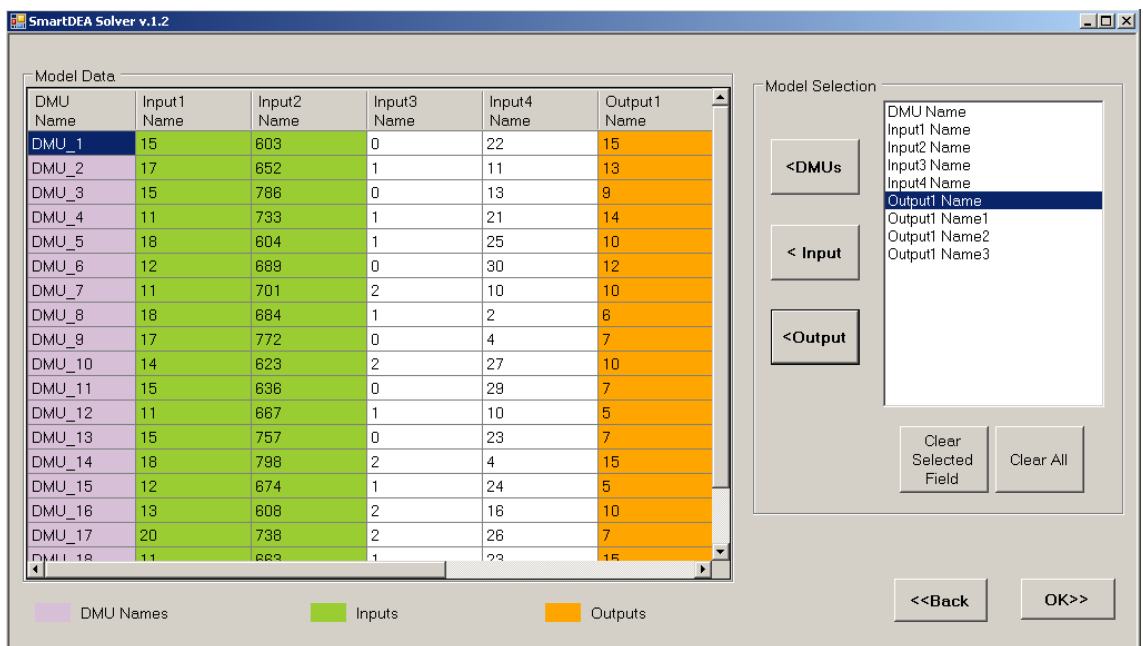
SmartDEA Solver v.1.2

Model Data

| DMU Name | Input1 Name | Input2 Name | Input3 Name | Input4 Name | Output1 Name |
|---|---|---|---|---|---|
| DMU_1 | 15 | 603 | 0 | 22 | 15 |
| DMU_2 | 17 | 652 | 1 | 11 | 13 |
| DMU_3 | 15 | 786 | 0 | 13 | 9 |
| DMU_4 | 11 | 733 | 1 | 21 | 14 |
| DMU_5 | 18 | 604 | 1 | 25 | 10 |
| DMU_6 | 12 | 689 | 0 | 30 | 12 |
| DMU_7 | 11 | 701 | 2 | 10 | 10 |
| DMU_8 | 18 | 684 | 1 | 2 | 6 |
| DMU_9 | 17 | 772 | 0 | 4 | 7 |
| DMU_10 | 14 | 623 | 2 | 27 | 10 |
| DMU_11 | 15 | 636 | 0 | 29 | 7 |
| DMU_12 | 11 | 667 | 1 | 10 | 5 |
| DMU_13 | 15 | 757 | 0 | 23 | 7 |
| DMU_14 | 18 | 798 | 2 | 4 | 15 |
| DMU_15 | 12 | 674 | 1 | 24 | 5 |
| DMU_16 | 13 | 608 | 2 | 16 | 10 |
| DMU_17 | 20 | 738 | 2 | 26 | 7 |
| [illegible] | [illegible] | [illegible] | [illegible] | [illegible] | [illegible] |

Model Selection

<DMUs

< Input

<Output

DMU Name
Input1 Name
Input2 Name
Input3 Name
Input4 Name
Output1 Name
Output1 Name1
Output1 Name2
Output1 Name3

Clear Selected Field

Clear All

DMU Names

Inputs

Outputs

<<Back

OK>>